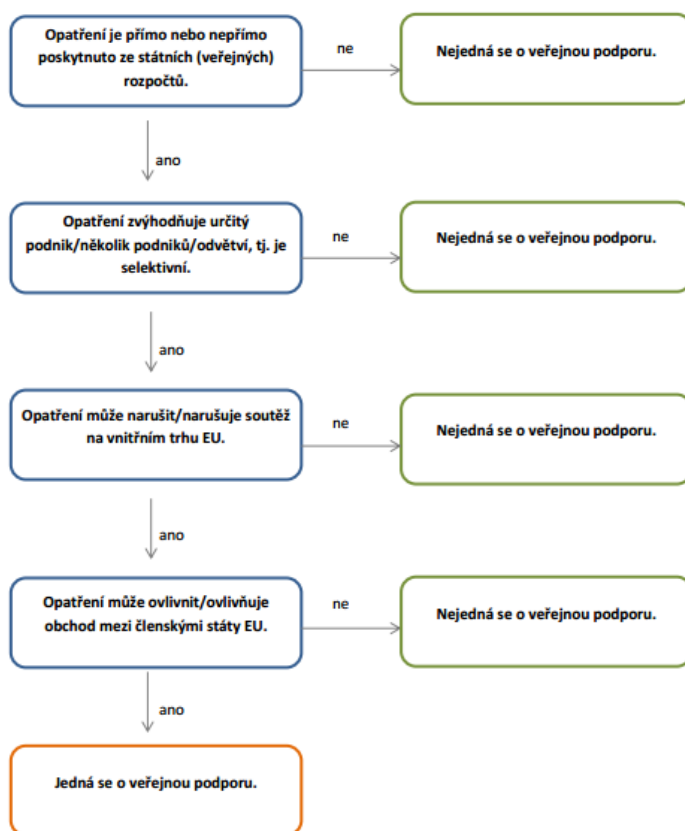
Opatření je přímo nebo nepřímo poskytnuto ze státních (veřejných) rozpočtů.

ne

Nejedná se o veřejnou podporu.

ano

Opatření zvýhodňuje určitý podnik/několik podniků/odvětví, tj. je selektivní.

ne

Nejedná se o veřejnou podporu.

ano

Opatření může narušit/narušuje soutěž na vnitřním trhu EU.

ne

Nejedná se o veřejnou podporu.

ano

Opatření může ovlivnit/ovlivňuje obchod mezi členskými státy EU.

ne

Nejedná se o veřejnou podporu.

ano

Jedná se o veřejnou podporu.